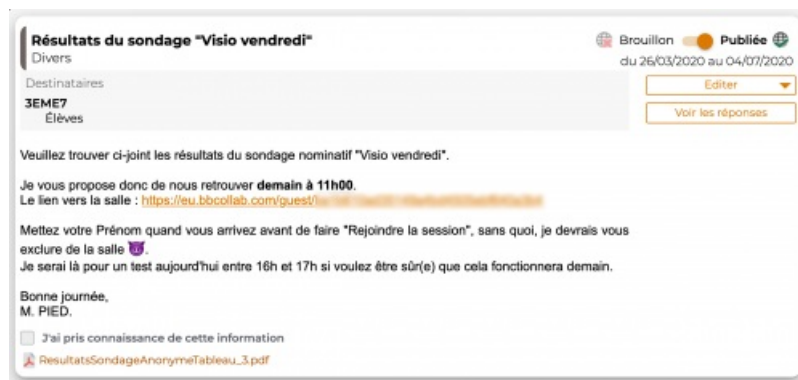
Résultats du sondage "Visio vendredi"
Divers

Brouillon Publiée
du 26/03/2020 au 04/07/2020

Destinataires
3EME7
Élèves

Editer
Voir les réponses

Veuillez trouver ci-joint les résultats du sondage nominatif "Visio vendredi".

Je vous propose donc de nous retrouver **demain à 11h00**.
Le lien vers la salle : https://eu.bbcollab.com/guest/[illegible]

Mettez votre Prénom quand vous arrivez avant de faire "Rejoindre la session", sans quoi, je devrais vous exclure de la salle 😈.
Je serai là pour un test aujourd'hui entre 16h et 17h si voulez être sûr(e) que cela fonctionnera demain.

Bonne journée,
M. PIED.

J'ai pris connaissance de cette information
ResultatsSondageAnonymeTableau_3.pdf